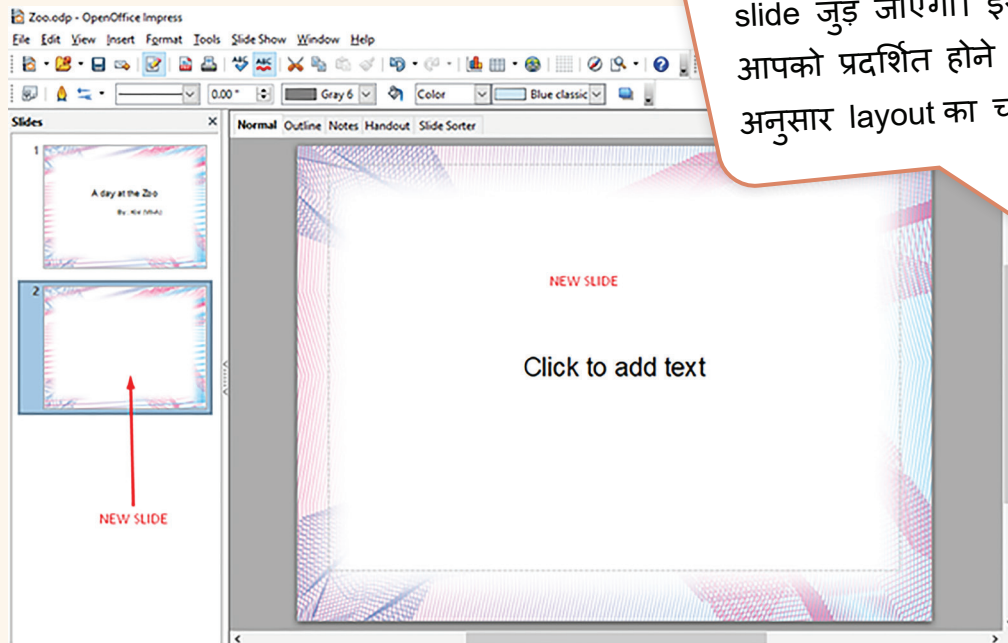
Zoo.odp - OpenOffice Impress

File Edit View Insert Format Tools Slide Show Window Help

0.00" Gray 6 Color Blue classic

Slides

Normal Outline Notes Handout Slide Sorter

1

A day at the Zoo

By : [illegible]

2

NEW SLIDE

NEW SLIDE

Click to add text

slide जुड़ जाएगा। इ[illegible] आपको प्रदर्शित होने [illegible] अनुसार layout का च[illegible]